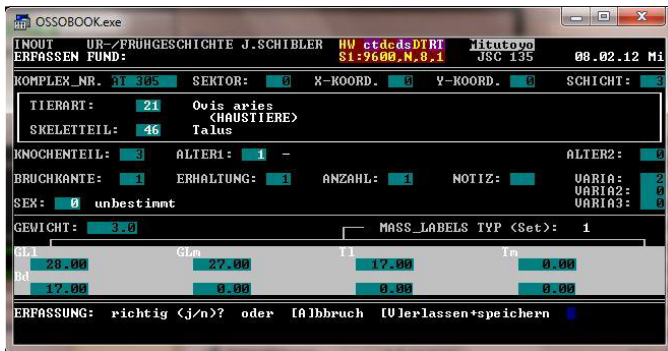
OSSOBOOK.exe

INOUT UR-/FRÜHGESCHICHTE J.SCHIBLER HW ctdcdsDTRI Mitutoyo
ERFASSEN FUND: S1:9600,N,8,1 JSC 135 08.02.12 Mi

KOMPLEX_NR. AT 305 SEKTOR: 0 X-KOORD. 0 Y-KOORD. 0 SCHICHT: 3

TIERART: 21 Ovis aries
(HAUSTIERE)
SKELETTEIL: 46 Talus

KNOCHENTEIL: 3 ALTER1: 1 - ALTER2: 0

BRUCHKANTE: 1 ERHALTUNG: 1 ANZAHL: 1 NOTIZ: VARIA: 2
VARIA2: 0
SEX: 0 unbestimmt VARIA3: 0

GEWICHT: 3.0 MASS_LABELS TYP (Set): 1

| GL1 | GLm | Tl | Tm |
|---|---|---|---|
| 28.00 | 27.00 | 17.00 | 0.00 |
| Bd | | | |
| 17.00 | 0.00 | 0.00 | 0.00 |

ERFASSUNG: richtig (j/n)? oder [A]bbruch [V]erlassen+speichern